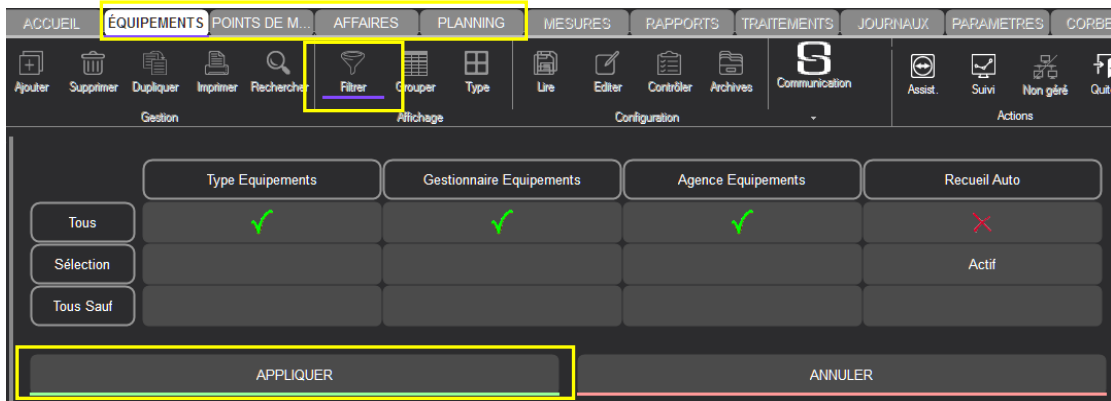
ACCUEIL ÉQUIPEMENTS POINTS DE M... AFFAIRES PLANNING MESURES RAPPORTS TRAITEMENTS JOURNAUX PARAMETRES CORBE

Ajouter Supprimer Dupliquer Imprimer Rechercher
Gestion

Filtrer Grouper Type
Affichage

Lire Editer Contrôler Archives
Configuration

Communication

Assist. Suivi Non géré Quit
Actions

| | Type Equipements | Gestionnaire Equipements | Agence Equipements | Recueil Auto |
|---|---|---|---|---|
| Tous | ✓ | ✓ | ✓ | ✗ |
| Sélection | | | | Actif |
| Tous Sauf | | | | |

APPLIQUER

ANNULER